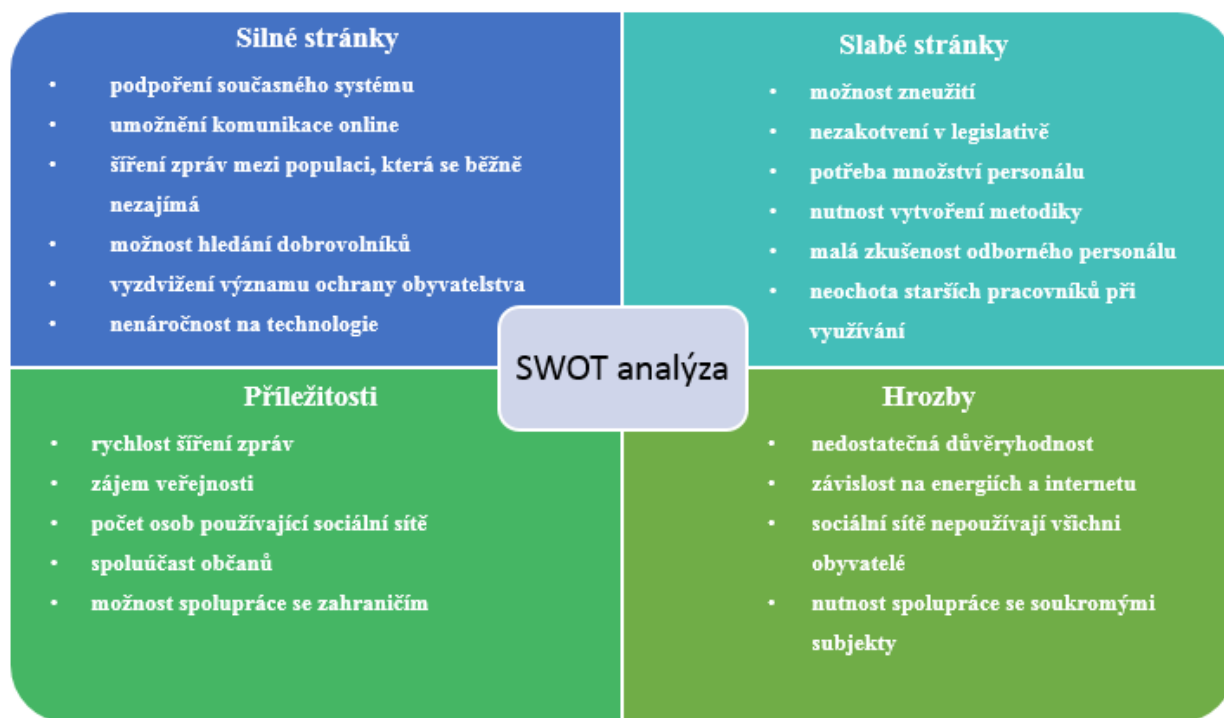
Silné stránky

- podpoření současného systému
- umožnění komunikace online
- šíření zpráv mezi populaci, která se běžně nezajímá
- možnost hledání dobrovolníků
- vyzdvižení významu ochrany obyvatelstva
- nenáročnost na technologie

Slabé stránky

- možnost zneužití
- nezakotvení v legislativě
- potřeba množství personálu
- nutnost vytvoření metodiky
- malá zkušenost odborného personálu
- neochota starších pracovníků při využívání

SWOT analýza

Příležitosti

- rychlost šíření zpráv
- zájem veřejnosti
- počet osob používající sociální sítě
- spoluúčast občanů
- možnost spolupráce se zahraničím

Hrozby

- nedostatečná důvěryhodnost
- závislost na energiích a internetu
- sociální sítě nepoužívají všichni obyvatelé
- nutnost spolupráce se soukromými subjekty